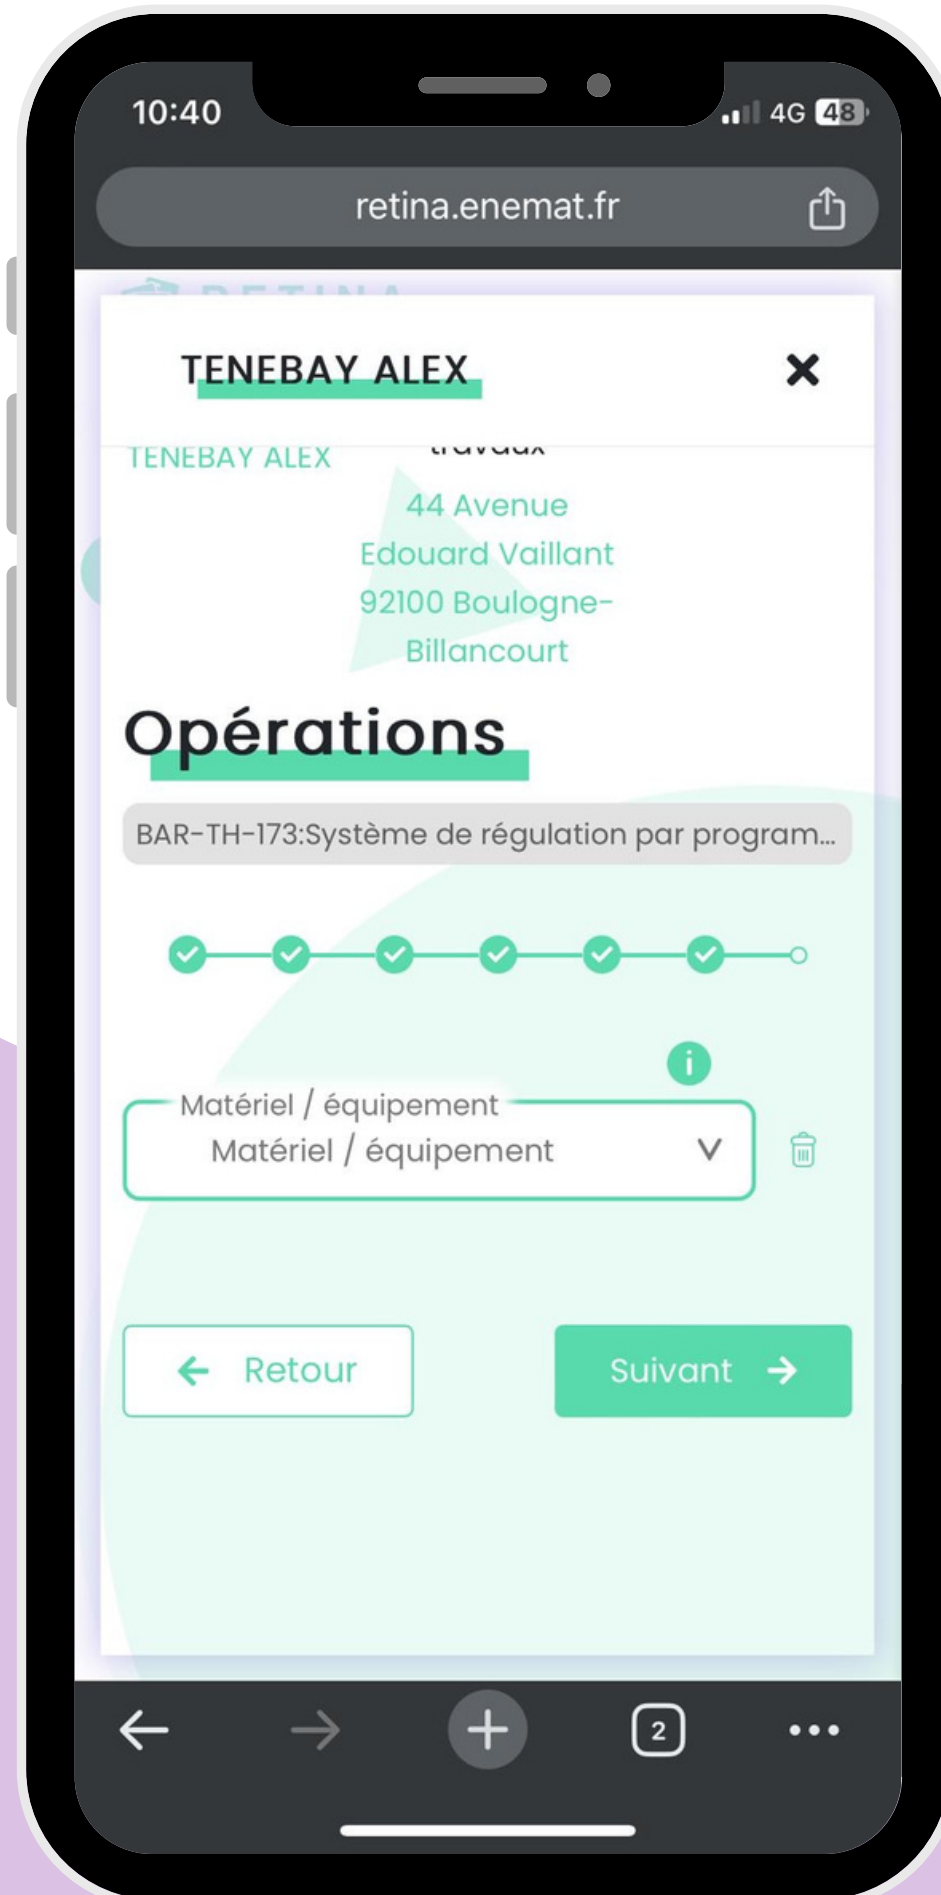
10:40

4G 48

retina.enemat.fr

TENEBAY ALEX

TENEBAY ALEX

travaux

44 Avenue Edouard Vaillant 92100 Boulogne-Billancourt

Opérations

BAR-TH-173:Système de régulation par program...

Matériel / équipement

Matériel / équipement

Retour

Suivant

2